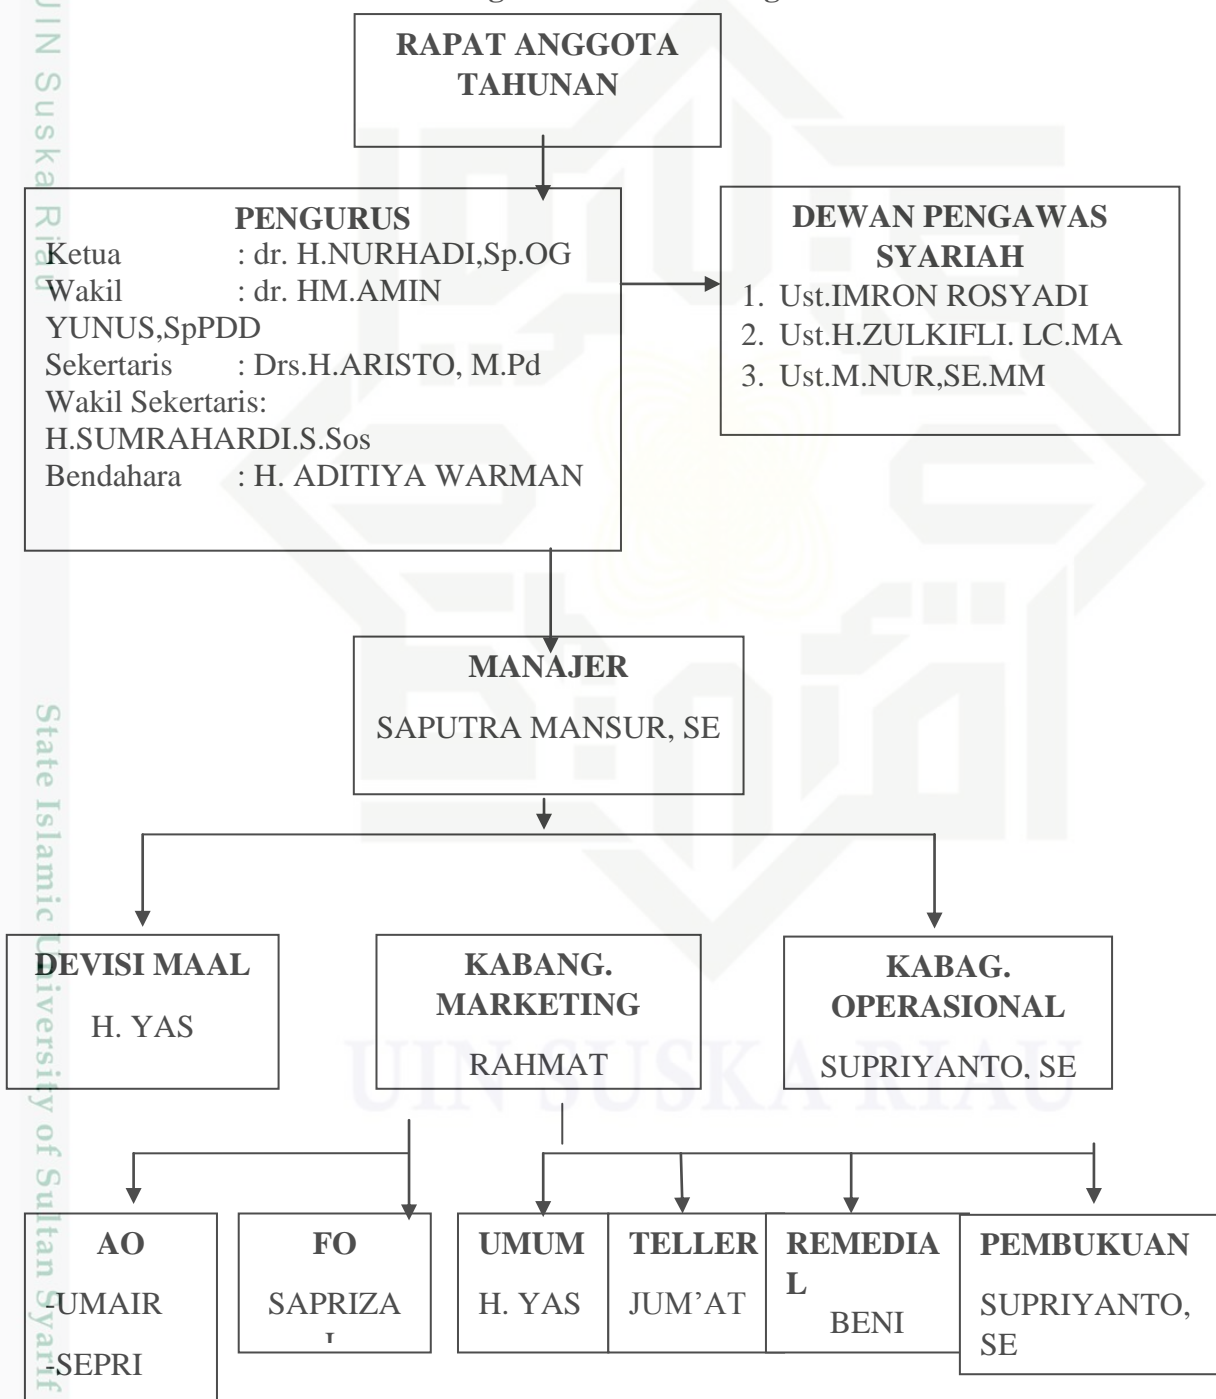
RAPAT ANGGOTA TAHUNAN

PENGURUS
Ketua : dr. H.NURHADI,Sp.OG
Wakil : dr. HM.AMIN YUNUS,SpPDD
Sekertaris : Drs.H.ARISTO, M.Pd
Wakil Sekertaris: H.SUMRAHARDI.S.Sos
Bendahara : H. ADITIYA WARMAN

DEWAN PENGAWAS SYARIAH
1. Ust.IMRON ROSYADI
2. Ust.H.ZULKIFLI. LC.MA
3. Ust.M.NUR,SE.MM

MANAJER
SAPUTRA MANSUR, SE

DEVISI MAAL
H. YAS

KABANG. MARKETING
RAHMAT

KABAG. OPERASIONAL
SUPRIYANTO, SE

AO
-UMAIR
-SEPRI

FO
SAPRIZA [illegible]

UMUM
H. YAS

TELLER
JUM'AT

REMEDIAL
BENI

PEMBUKUAN
SUPRIYANTO, SE

UIN Suska Riau
State Islamic University of Sultan Syarif
UIN SUSKA RIAU